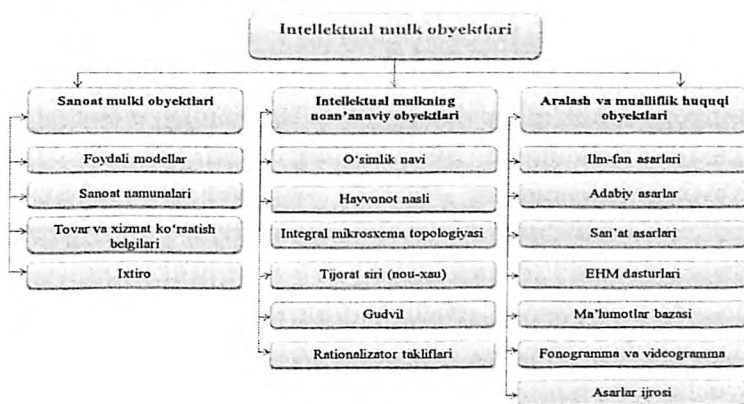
Intellektual mulk obyektlari

Sanoat mulki obyektlari

Foydali modellar

Sanoat namunalari

Tovar va xizmat ko'rsatish belgilari

Ixtiro

Intellektual mulkning noan'anaviy obyektlari

O'simlik navi

Hayvonot nasli

Integral mikrosxema topologiyasi

Tijorat siri (nou-xau)

Gudvil

Rationalizator takliflari

Aralash va mualliflik huquqi obyektlari

Ilm-fan asarlari

Adabiy asarlar

San'at asarlari

EHM dasturlari

Ma'lumotlar bazasi

Fonogramma va videogramma

Asarlar ijrosi